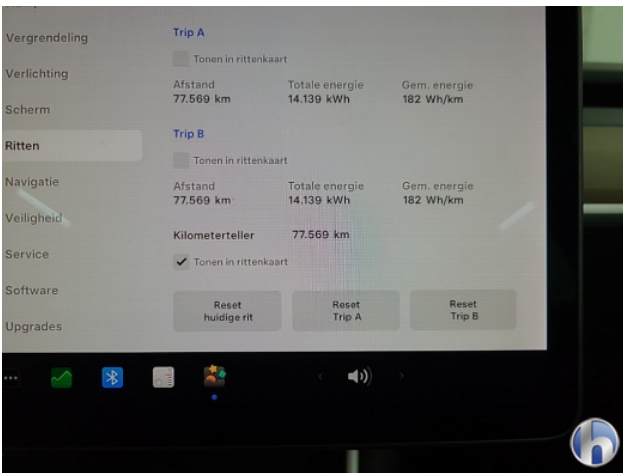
Vergrendeling
Verlichting
Scherm
Ritten
Navigatie
Veiligheid
Service
Software
Upgrades

Trip A
Tonen in rittenkaart
Afstand
77.569 km
Totale energie
14.139 kWh
Gem. energie
182 Wh/km

Trip B
Tonen in rittenkaart
Afstand
77.569 km
Totale energie
14.139 kWh
Gem. energie
182 Wh/km

Kilometerteller 77.569 km
Tonen in rittenkaart

Reset huidige rit
Reset Trip A
Reset Trip B